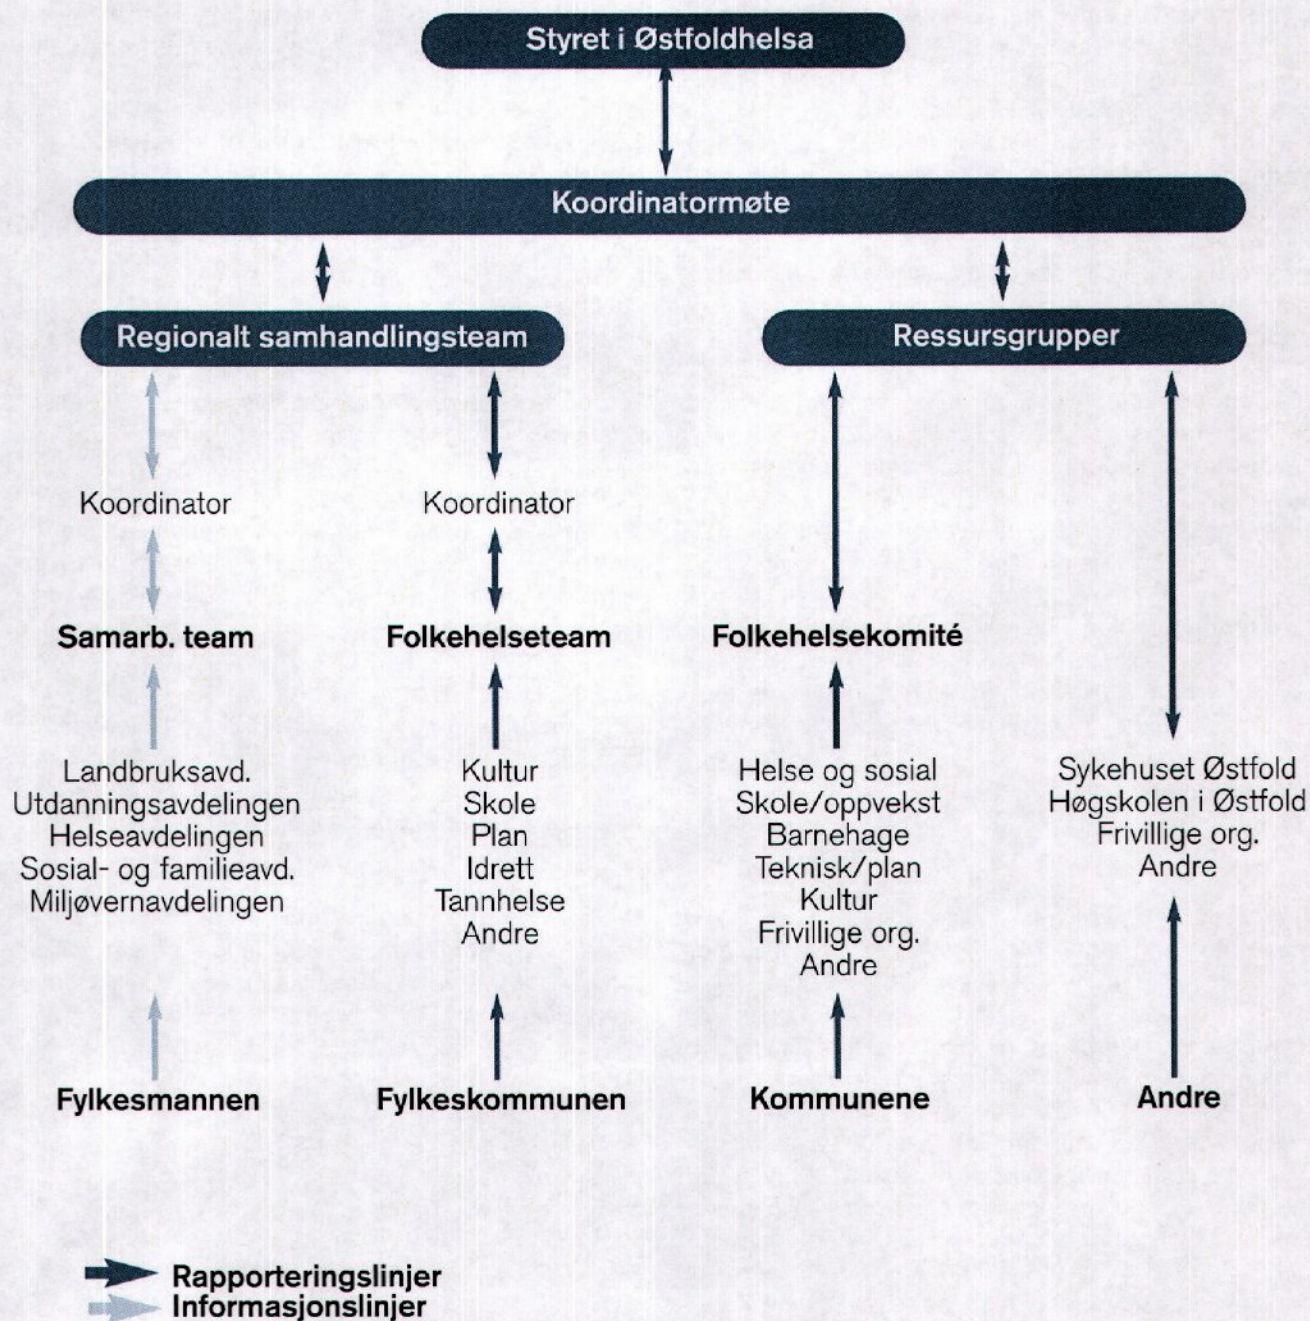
Styret i Østfoldhelsa

Koordinatormøte

Regionalt samhandlingsteam

Ressursgrupper

Koordinator

Samarb. team

Landbruksavd.
Utdanningsavdelingen
Helseavdelingen
Sosial- og familieavd.
Miljøvernavdelingen

Fylkesmannen

Koordinator

Folkehelseteam

Kultur
Skole
Plan
Idrett
Tannhelse
Andre

Fylkeskommunen

Folkehelsekomité

Helse og sosial
Skole/oppvekst
Barnehage
Teknisk/plan
Kultur
Frivillige org.
Andre

Kommunene

Sykehuset Østfold
Høgskolen i Østfold
Frivillige org.
Andre

Andre

Rapporteringslinjer
Informasjonslinjer